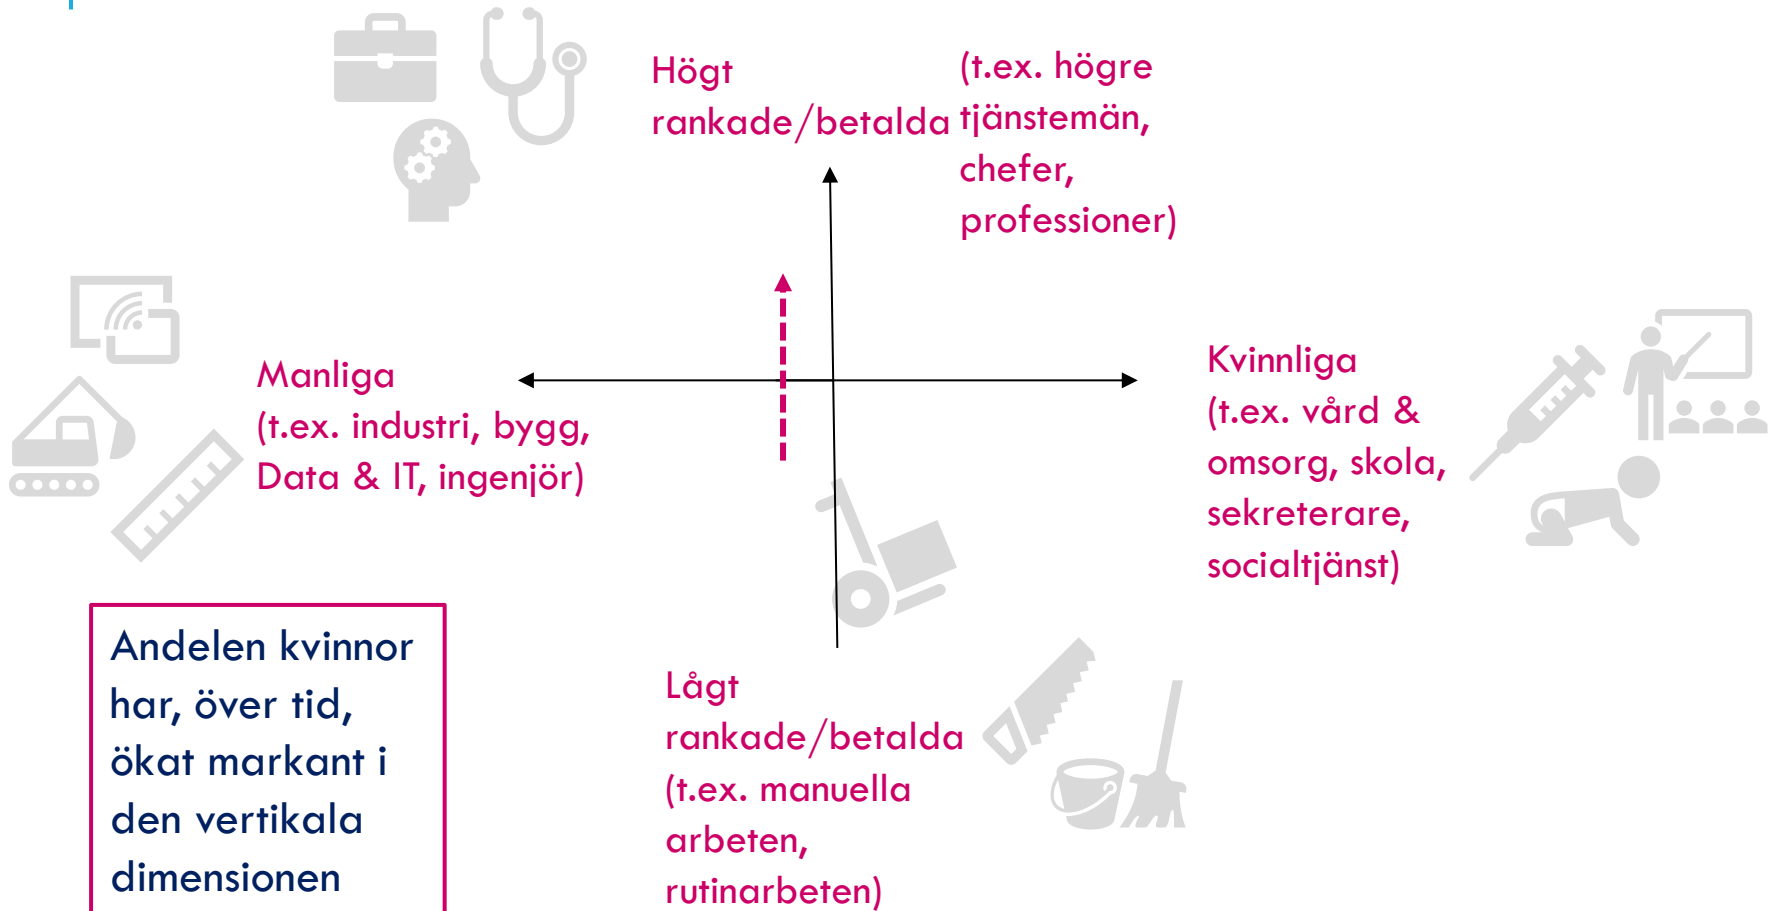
Högt rankade/betalda

(t.ex. högre tjänstemän, chefer, professioner)

Manliga (t.ex. industri, bygg, Data & IT, ingenjör)

Kvinnliga (t.ex. vård & omsorg, skola, sekreterare, socialtjänst)

Andelen kvinnor har, över tid, ökat markant i den vertikala dimensionen

Lågt rankade/betalda (t.ex. manuella arbeten, rutinarbeten)